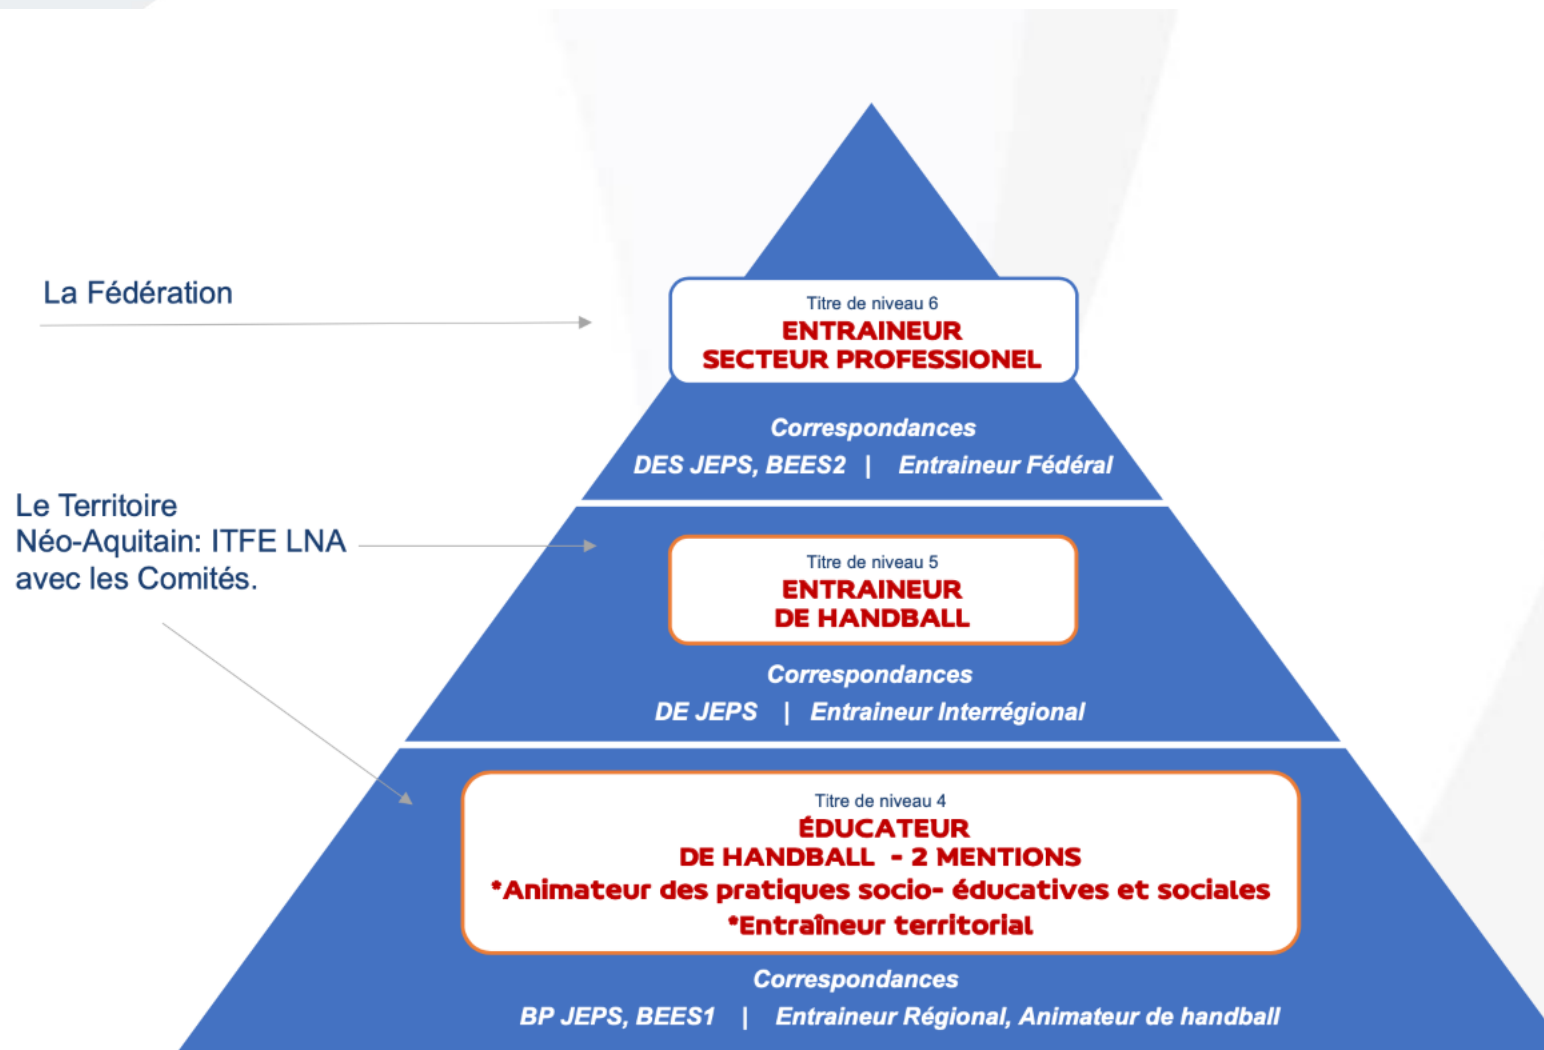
La Fédération

Titre de niveau 6
ENTRAINEUR
SECTEUR PROFESSIONEL

Correspondances
DES JEPS, BEES2 | Entraineur Fédéral

Le Territoire Néo-Aquitain: ITFE LNA avec les Comités.

Titre de niveau 5
ENTRAINEUR
DE HANDBALL

Correspondances
DE JEPS | Entraineur Interrégional

Titre de niveau 4
ÉDUCATEUR
DE HANDBALL - 2 MENTIONS
*Animateur des pratiques socio- éducatives et sociales
*Entraîneur territorial

Correspondances
BP JEPS, BEES1 | Entraineur Régional, Animateur de handball